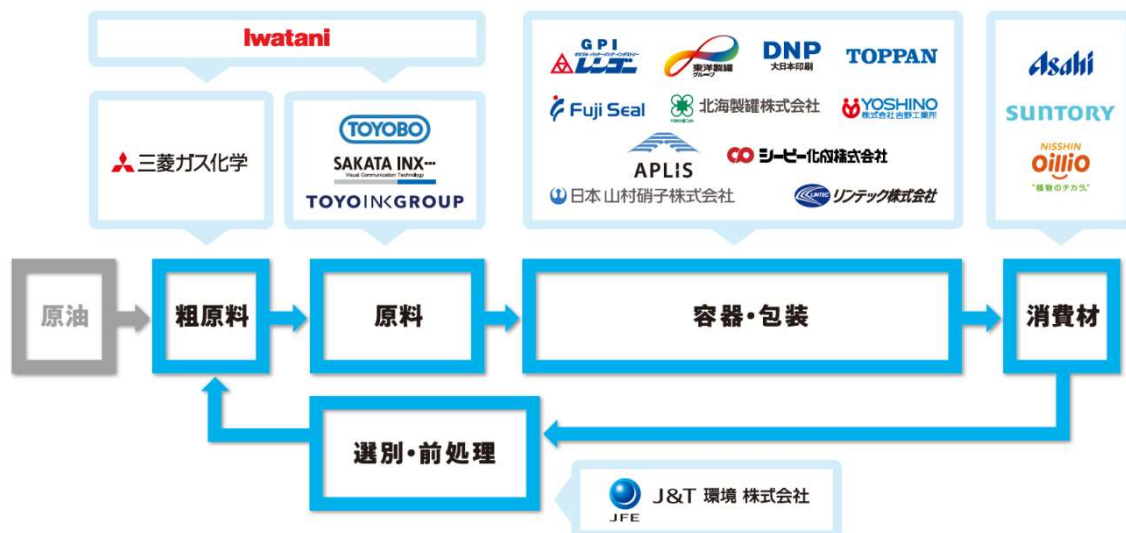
Iwatani

三菱ガス化学

TOYOBO
SAKATA INX
Visual Communication Technology
TOYO INK GROUP

GPI
レンゴー
東洋製罐グループ
DNP
大日本印刷
TOPPAN
Fuji Seal
北海製罐株式会社
YOSHINO
株式会社 吉野工業所
APLIS
シーピー化成株式会社
日本山村硝子株式会社
リンテック株式会社

Asahi
SUNTORY
NISSHIN
Oillio
"植物のチカラ"

原油
粗原料
原料
容器・包装
消費材
選別・前処理

JFE
J&T 環境 株式会社